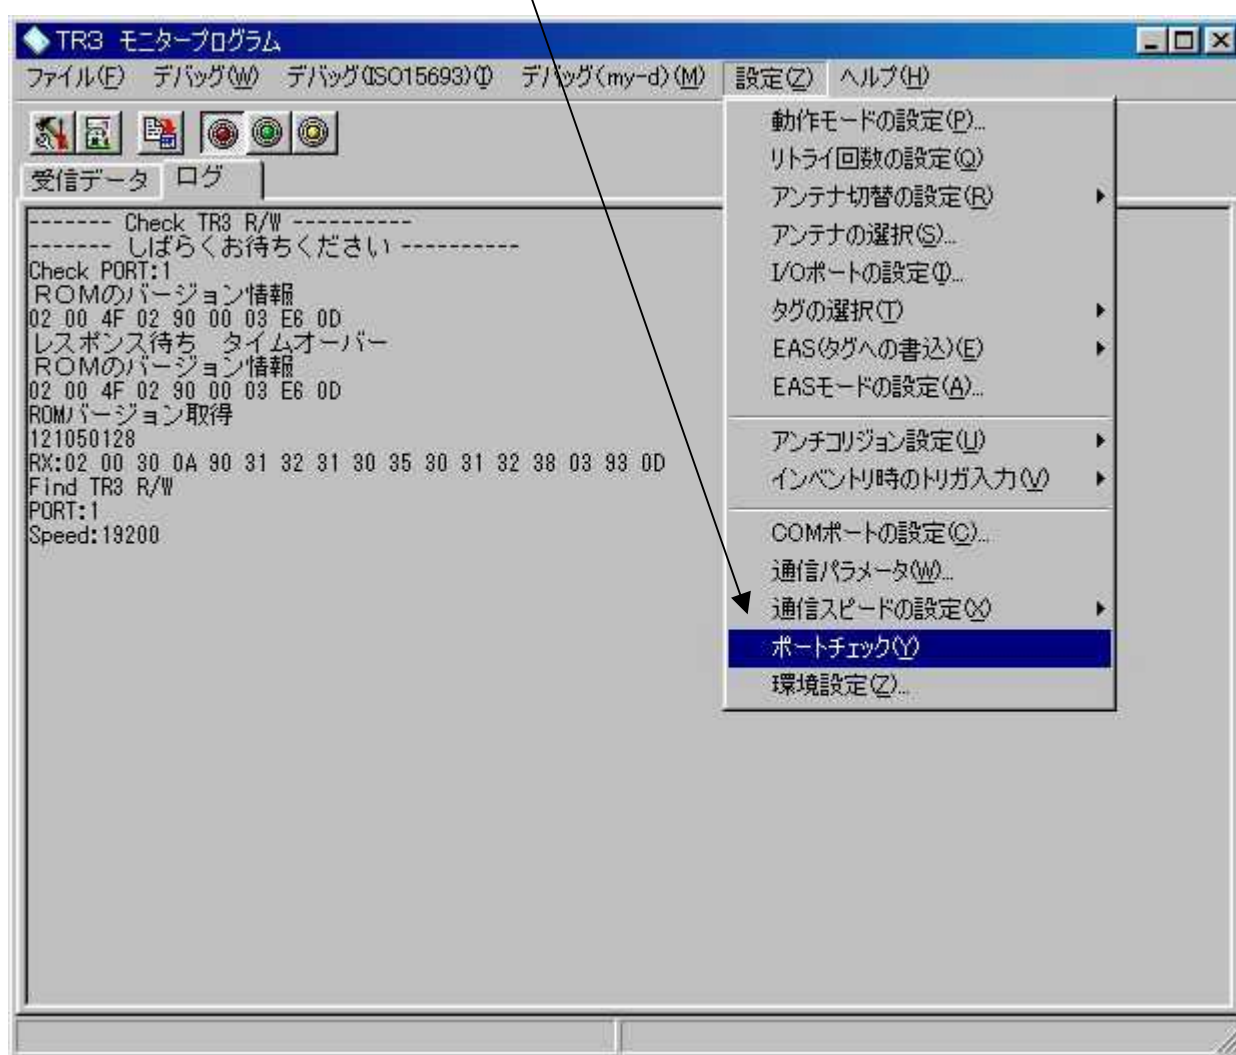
TR3 モニタープログラム

ファイル(F) デバッグ(W) デバッグ(ISO15693)(I) デバッグ(my-d)(M) 設定(Z) ヘルプ(H)

受信データ ログ

------- Check TR3 R/W ----------
------- しばらくお待ちください ----------
Check PORT:1
ROMのバージョン情報
02 00 4F 02 90 00 03 E6 0D
レスポンス待ち タイムオーバー
ROMのバージョン情報
02 00 4F 02 90 00 03 E6 0D
ROMバージョン取得
121050128
RX:02 00 30 0A 90 31 32 31 30 35 30 31 32 38 03 93 0D
Find TR3 R/W
PORT:1
Speed:19200

動作モードの設定(P)...
リトライ回数の設定(Q)
アンテナ切替の設定(R)
アンテナの選択(S)...
I/Oポートの設定(I)...
タグの選択(T)
EAS(タグへの書込)(E)
EASモードの設定(A)...
アンチコリジョン設定(U)
インベントリ時のトリガ入力(V)
COMポートの設定(C)...
通信パラメータ(W)...
通信スピードの設定(X)
ポートチェック(Y)
環境設定(Z)...